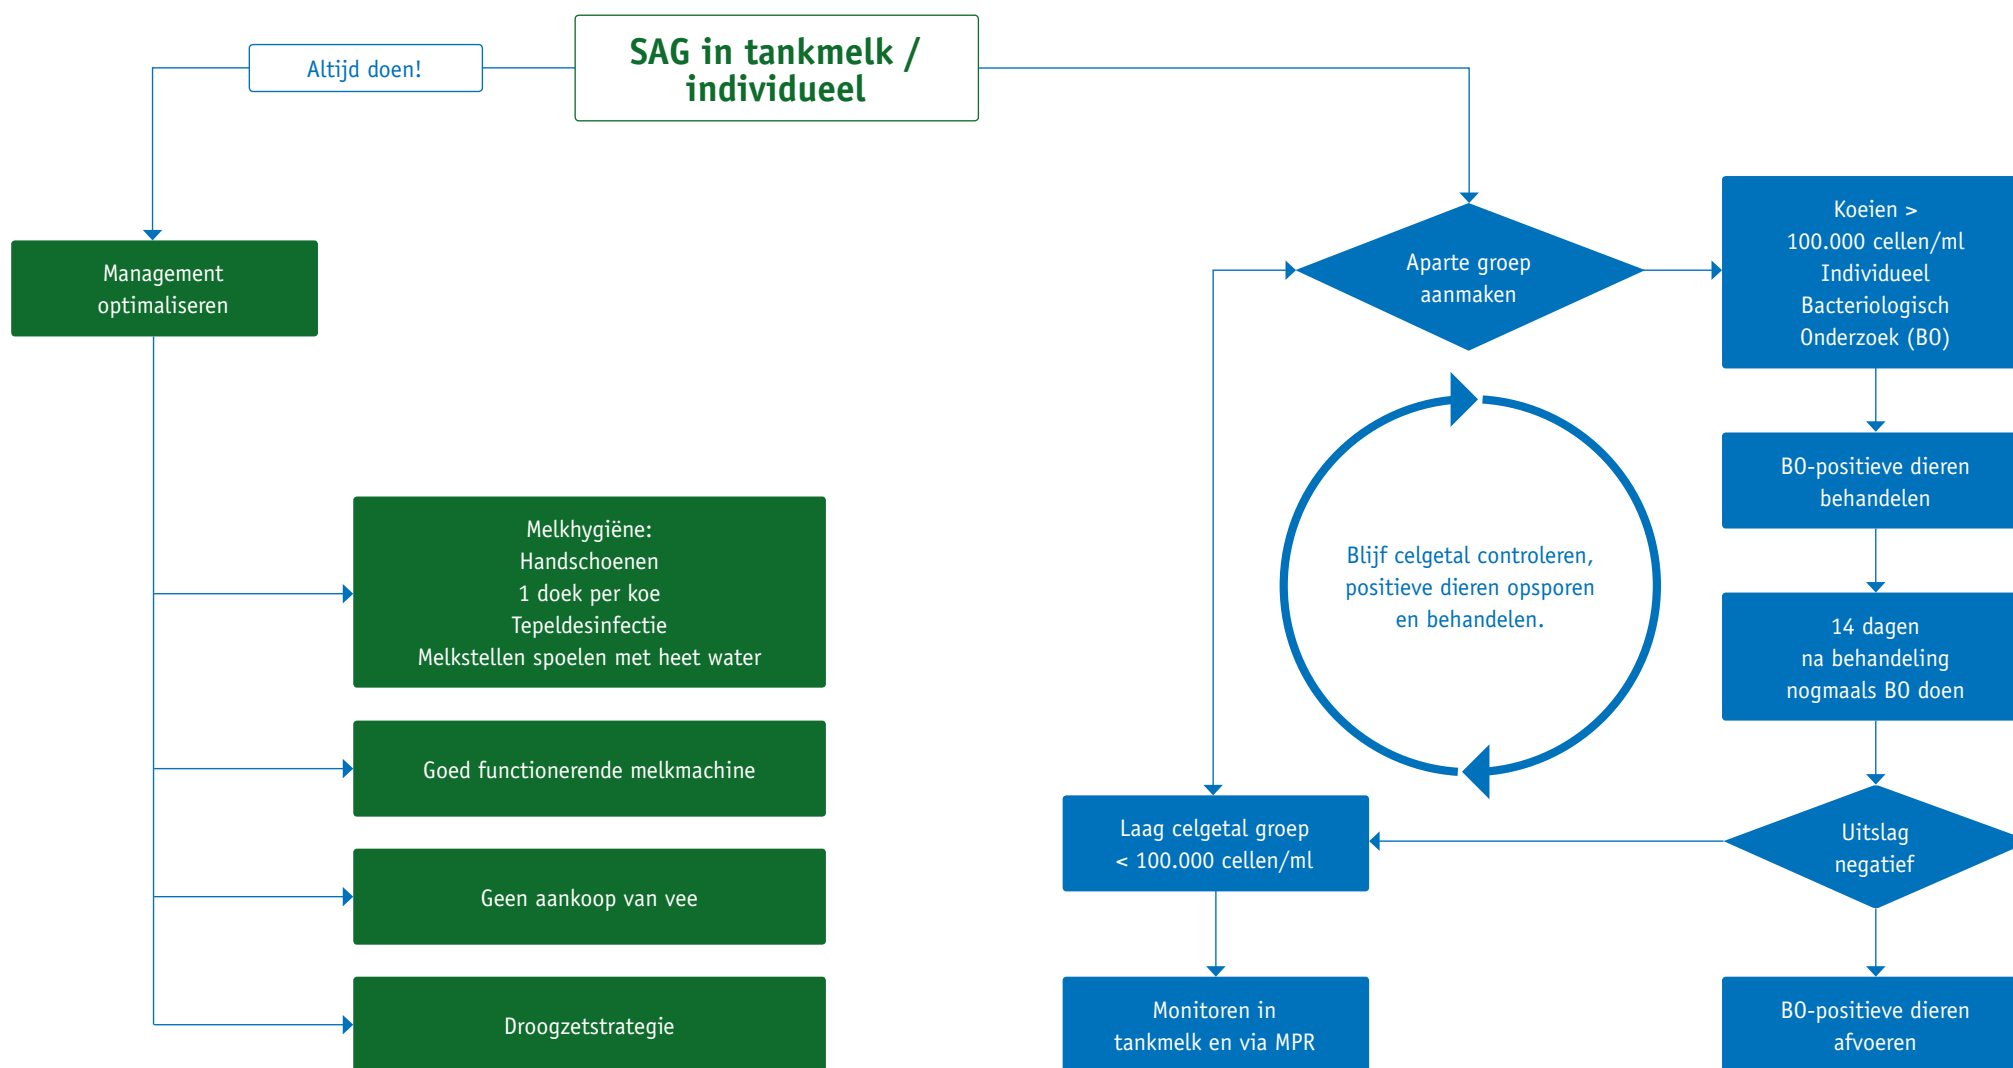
SAG in tankmelk / individueel

Altijd doen!

Management optimaliseren

Melkhygiëne:
Handschoenen
1 doek per koe
Tepeldesinfectie
Melkstellen spoelen met heet water

Goed functionerende melkmachine

Geen aankoop van vee

Droogzetstrategie

Aparte groep aanmaken

Koeien > 100.000 cellen/ml Individueel Bacteriologisch Onderzoek (BO)

BO-positieve dieren behandelen

14 dagen na behandeling nogmaals BO doen

Blijf celgetal controleren, positieve dieren opsporen en behandelen.

Uitslag negatief

Laag celgetal groep < 100.000 cellen/ml

Monitoren in tankmelk en via MPR

BO-positieve dieren afvoeren